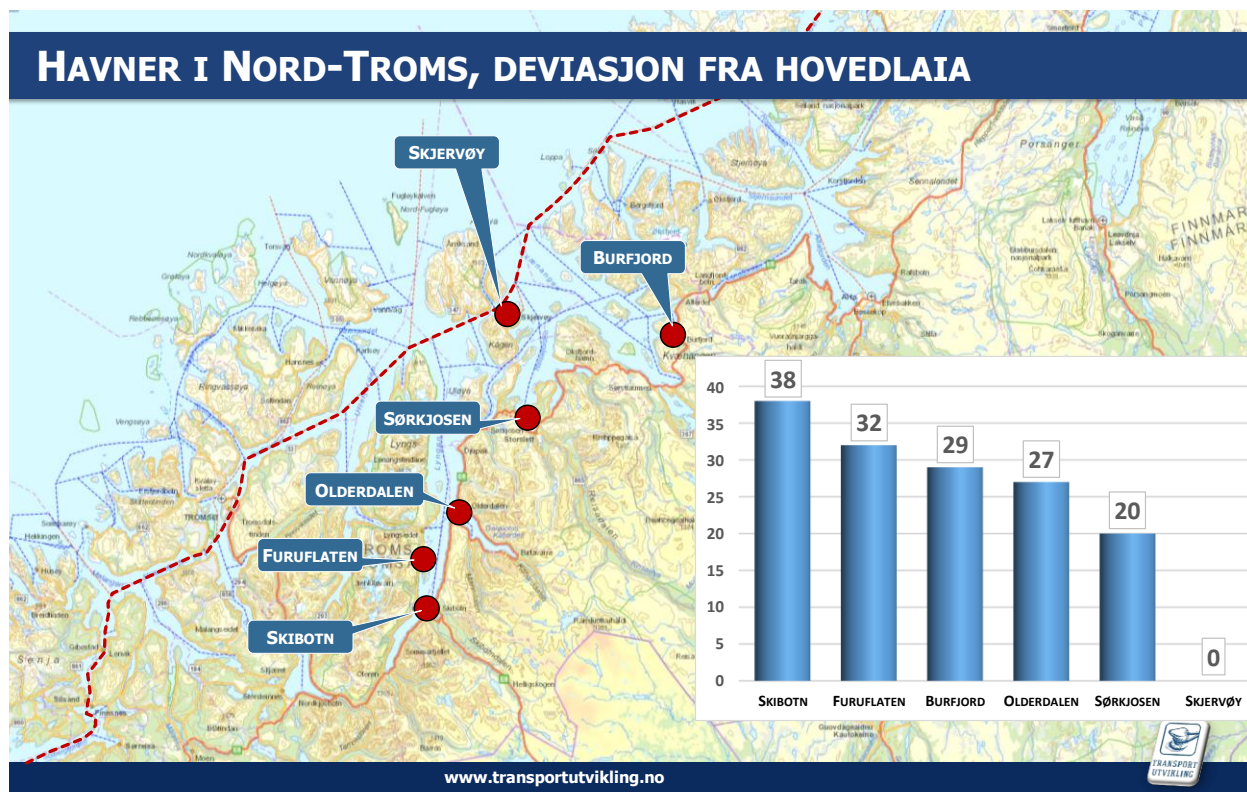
Havner i Nord-Troms, deviasjon fra hovedlaia

Skjervøy

Burfjord

Sørkjosen

Olderdalen

Furuflaten

Skibotn

| | Skibotn | Furuflaten | Burfjord | Olderdalen | Sørkjosen | Skjervøy |
|---|---|---|---|---|---|---|
| | 38 | 32 | 29 | 27 | 20 | 0 |

40
35
30
25
20
15
10
5
0

Transport Utvikling

www.transportutvikling.no